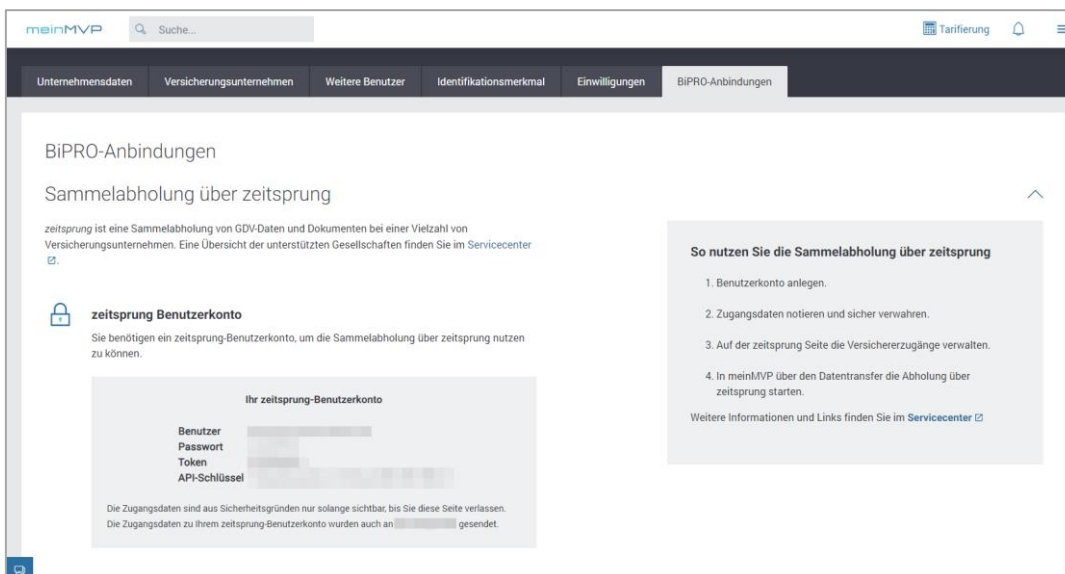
meinMVP Suche... Tarifierung

Unternehmensdaten | Versicherungsunternehmen | Weitere Benutzer | Identifikationsmerkmal | Einwilligungen | BiPRO-Anbindungen

BiPRO-Anbindungen

Sammelabholung über zeitsprung

zeitsprung ist eine Sammelabholung von GDV-Daten und Dokumenten bei einer Vielzahl von Versicherungsunternehmen. Eine Übersicht der unterstützten Gesellschaften finden Sie im Servicecenter.

zeitsprung Benutzerkonto

Sie benötigen ein zeitsprung-Benutzerkonto, um die Sammelabholung über zeitsprung nutzen zu können.

Ihr zeitsprung-Benutzerkonto

Benutzer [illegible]
Passwort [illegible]
Token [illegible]
API-Schlüssel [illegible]

Die Zugangsdaten sind aus Sicherheitsgründen nur solange sichtbar, bis Sie diese Seite verlassen.
Die Zugangsdaten zu Ihrem zeitsprung-Benutzerkonto wurden auch an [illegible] gesendet.

So nutzen Sie die Sammelabholung über zeitsprung

1. Benutzerkonto anlegen.

2. Zugangsdaten notieren und sicher verwahren.

3. Auf der zeitsprung Seite die Versichererzugänge verwalten.

4. In meinMVP über den Datentransfer die Abholung über zeitsprung starten.

Weitere Informationen und Links finden Sie im Servicecenter